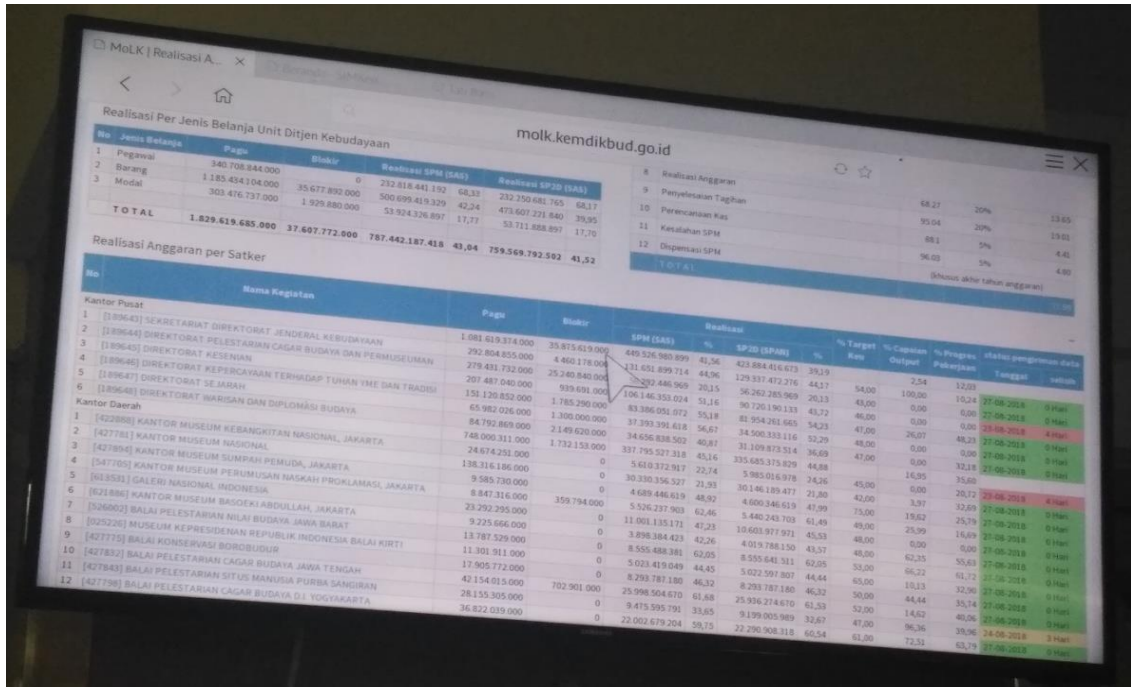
MoLK | Realisasi A... ×

molk.kemdikbud.go.id

Realisasi Per Jenis Belanja Unit Ditjen Kebudayaan

| No | Jenis Belanja | Pagu | Blokir | Realisasi SPM (SAS) | | Realisasi SP2D (SAS) | |
|---|---|---|---|---|---|---|---|
| 1 | Pegawai | 340.708.844.000 | 0 | 232.818.441.192 | 68,33 | 232.250.681.765 | 68,17 |
| 2 | Barang | 1.185.434.104.000 | 35.677.892.000 | 500.699.419.329 | 42,24 | 473.607.221.840 | 39,95 |
| 3 | Modal | 303.476.737.000 | 1.929.880.000 | 53.924.326.897 | 17,77 | 53.711.888.897 | 17,70 |
| | TOTAL | 1.829.619.685.000 | 37.607.772.000 | 787.442.187.418 | 43,04 | 759.569.792.502 | 41,52 |

| | | | | |
|---|---|---|---|---|
| 8 | Realisasi Anggaran | 68.27 | 20% | 13.65 |
| 9 | Penyelesaian Tagihan | 95.04 | 20% | 19.01 |
| 10 | Perencanaan Kas | 88.1 | 5% | 4.41 |
| 11 | Kesalahan SPM | 96.03 | 5% | 4.80 |
| 12 | Dispensasi SPM | | | |
| | TOTAL | | | |

(khusus akhir tahun anggaran)

Realisasi Anggaran per Satker

| No | Nama Kegiatan | Pagu | Blokir | SPM (SAS) | % | SP2D (SPAN) | % | % Target Rov | % Capaian Output | % Progres Pekerjaan | Tanggal | selisih |
|---|---|---|---|---|---|---|---|---|---|---|---|---|
| Kantor Pusat | | | | | | | | | | | | |
| 1 | [189643] SEKRETARIAT DIREKTORAT JENDERAL KEBUDAYAAN | 1.081.619.374.000 | 35.875.619.000 | 449.526.980.899 | 41,56 | 423.884.416.673 | 39,19 | | 2,54 | 12,03 | | |
| 2 | [189644] DIREKTORAT PELESTARIAN CAGAR BUDAYA DAN PERMUSEUMAN | 292.804.855.000 | 4.460.178.000 | 131.651.899.714 | 44,96 | 129.337.472.276 | 44,17 | 54,00 | 100,00 | 10,24 | 27-08-2018 | 0 Hari |
| 3 | [189645] DIREKTORAT KESENIAN | 279.431.732.000 | 25.240.840.000 | 56.292.446.969 | 20,15 | 56.262.285.969 | 20,13 | 43,00 | 0,00 | 0,00 | 27-08-2018 | 0 Hari |
| 4 | [189646] DIREKTORAT KEPERCAYAAN TERHADAP TUHAN YME DAN TRADISI | 207.487.040.000 | 939.691.000 | 106.146.353.024 | 51,16 | 90.720.190.133 | 43,72 | 46,00 | 0,00 | 0,00 | 23-08-2018 | 4 Hari |
| 5 | [189647] DIREKTORAT SEJARAH | 151.139.852.000 | 1.785.290.000 | 83.386.051.072 | 55,18 | 81.954.261.665 | 54,23 | 47,00 | 26,07 | 48,23 | 27-08-2018 | 0 Hari |
| 6 | [189648] DIREKTORAT WARISAN DAN DIPLOMASI BUDAYA | 65.982.026.000 | 1.300.000.000 | 37.393.391.618 | 56,67 | 34.500.333.116 | 52,29 | 48,00 | 0,00 | 0,00 | 27-08-2018 | 0 Hari |
| Kantor Daerah | | | | | | | | | | | | |
| 1 | [422888] KANTOR MUSEUM KEBANGKITAN NASIONAL, JAKARTA | 84.792.869.000 | 2.149.620.000 | 34.656.838.502 | 40,87 | 31.109.873.514 | 36,69 | 47,00 | | 32,18 | 27-08-2018 | 0 Hari |
| 2 | [427781] KANTOR MUSEUM NASIONAL | 748.000.311.000 | 1.732.153.000 | 337.795.527.318 | 45,16 | 335.685.375.829 | 44,88 | | 16,95 | 35,80 | | |
| 3 | [427894] KANTOR MUSEUM SUMPAH PEMUDA, JAKARTA | 24.674.251.000 | 0 | 5.610.372.917 | 22,74 | 5.985.016.978 | 24,26 | 45,00 | 0,00 | 20,72 | 23-08-2018 | 4 Hari |
| 4 | [547705] KANTOR MUSEUM PERUMUSAN NASKAH PROKLAMASI, JAKARTA | 138.316.186.000 | 0 | 30.330.356.327 | 21,93 | 30.146.189.477 | 21,80 | 42,00 | 3,97 | 32,69 | 27-08-2018 | 0 Hari |
| 5 | [613531] GALERI NASIONAL INDONESIA | 9.585.730.000 | 0 | 4.689.446.619 | 48,92 | 4.600.346.619 | 47,99 | 75,00 | 19,62 | 25,79 | 27-08-2018 | 0 Hari |
| 6 | [621886] KANTOR MUSEUM BASOEKI ABDULLAH, JAKARTA | 8.847.316.000 | 359.794.000 | 5.526.237.903 | 62,46 | 5.440.243.703 | 61,49 | 49,00 | 25,99 | 16,69 | 27-08-2018 | 0 Hari |
| 7 | [526002] BALAI PELESTARIAN NILAI BUDAYA JAWA BARAT | 23.292.295.000 | 0 | 11.001.135.171 | 47,23 | 10.605.977.971 | 45,53 | 48,00 | 0,00 | 0,00 | 27-08-2018 | 0 Hari |
| 8 | [025226] MUSEUM KEPRESIDENAN REPUBLIK INDONESIA BALAI KIRTI | 9.225.666.000 | 0 | 3.898.384.423 | 42,26 | 4.019.788.150 | 43,57 | 48,00 | 62,25 | 55,63 | 27-08-2018 | 0 Hari |
| 9 | [427775] BALAI KONSERVASI BOROBUDUR | 13.787.529.000 | 0 | 8.555.488.381 | 62,05 | 8.555.641.511 | 62,05 | 53,00 | 66,22 | 41,72 | 27-08-2018 | 0 Hari |
| 10 | [427832] BALAI PELESTARIAN CAGAR BUDAYA JAWA TENGAH | 11.301.911.000 | 0 | 5.023.419.049 | 44,45 | 5.022.597.807 | 44,44 | 65,00 | 10,13 | 32,90 | 27-08-2018 | 0 Hari |
| 11 | [427843] BALAI PELESTARIAN SITUS MANUSIA PURBA SANGIRAN | 17.905.772.000 | 0 | 8.293.787.180 | 46,32 | 8.293.787.180 | 46,32 | 50,00 | 44,44 | 35,74 | 27-08-2018 | 0 Hari |
| 12 | [427798] BALAI PELESTARIAN CAGAR BUDAYA D.I. YOGYAKARTA | 42.154.015.000 | 702.901.000 | 25.998.504.670 | 61,68 | 25.936.274.670 | 61,53 | 52,00 | 14,62 | 40,06 | 27-08-2018 | 0 Hari |
| | | 28.155.305.000 | | 9.475.595.791 | 33,65 | 9.199.005.989 | 32,67 | 47,00 | 96,36 | 39,96 | 24-08-2018 | 3 Hari |
| | | 36.822.039.000 | | 22.002.679.204 | 59,75 | 22.290.908.318 | 60,54 | 61,00 | 72,51 | 63,79 | 27-08-2018 | 0 Hari |